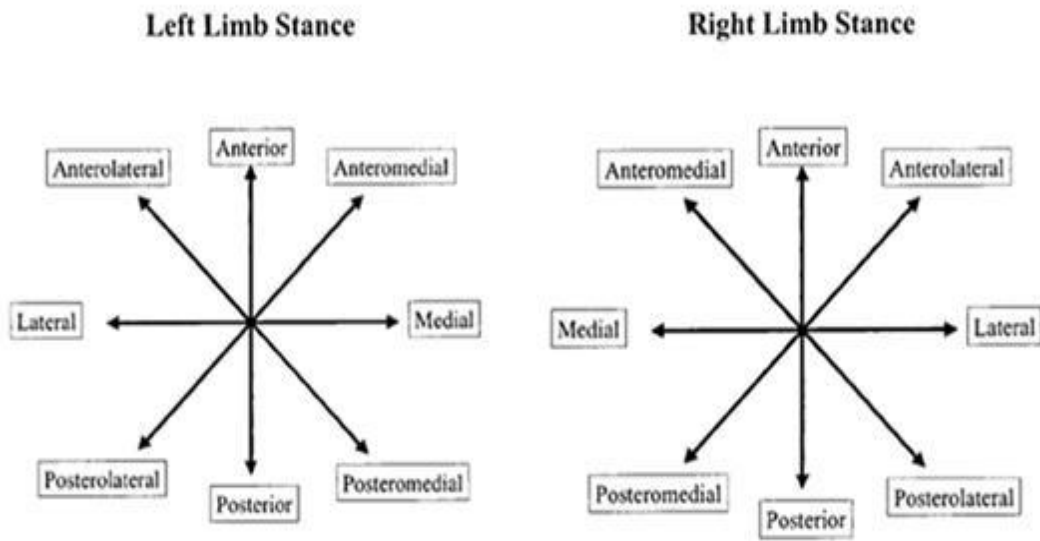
Left Limb Stance

Anterior
Anterolateral
Anteromedial
Lateral
Medial
Posterolateral
Posteromedial
Posterior

Right Limb Stance

Anterior
Anteromedial
Anterolateral
Medial
Lateral
Posteromedial
Posterolateral
Posterior